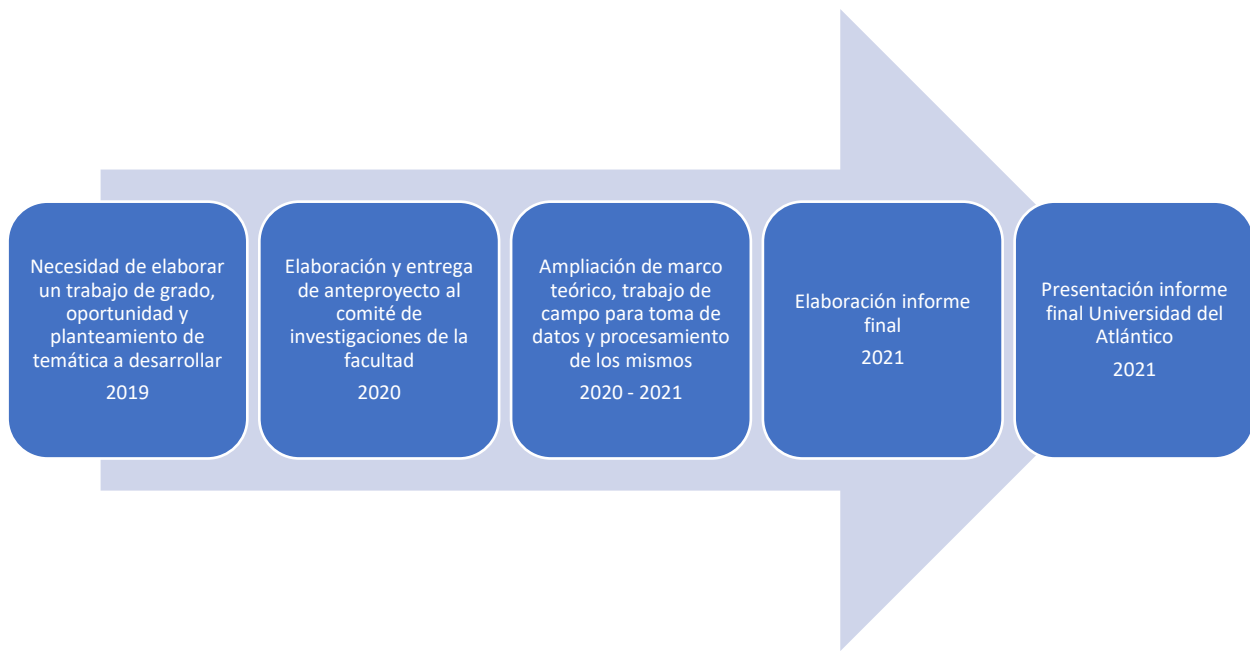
Necesidad de elaborar un trabajo de grado, oportunidad y planteamiento de temática a desarrollar

2019

Elaboración y entrega de anteproyecto al comité de investigaciones de la facultad

2020

Ampliación de marco teórico, trabajo de campo para toma de datos y procesamiento de los mismos

2020 - 2021

Elaboración informe final

2021

Presentación informe final Universidad del Atlántico

2021